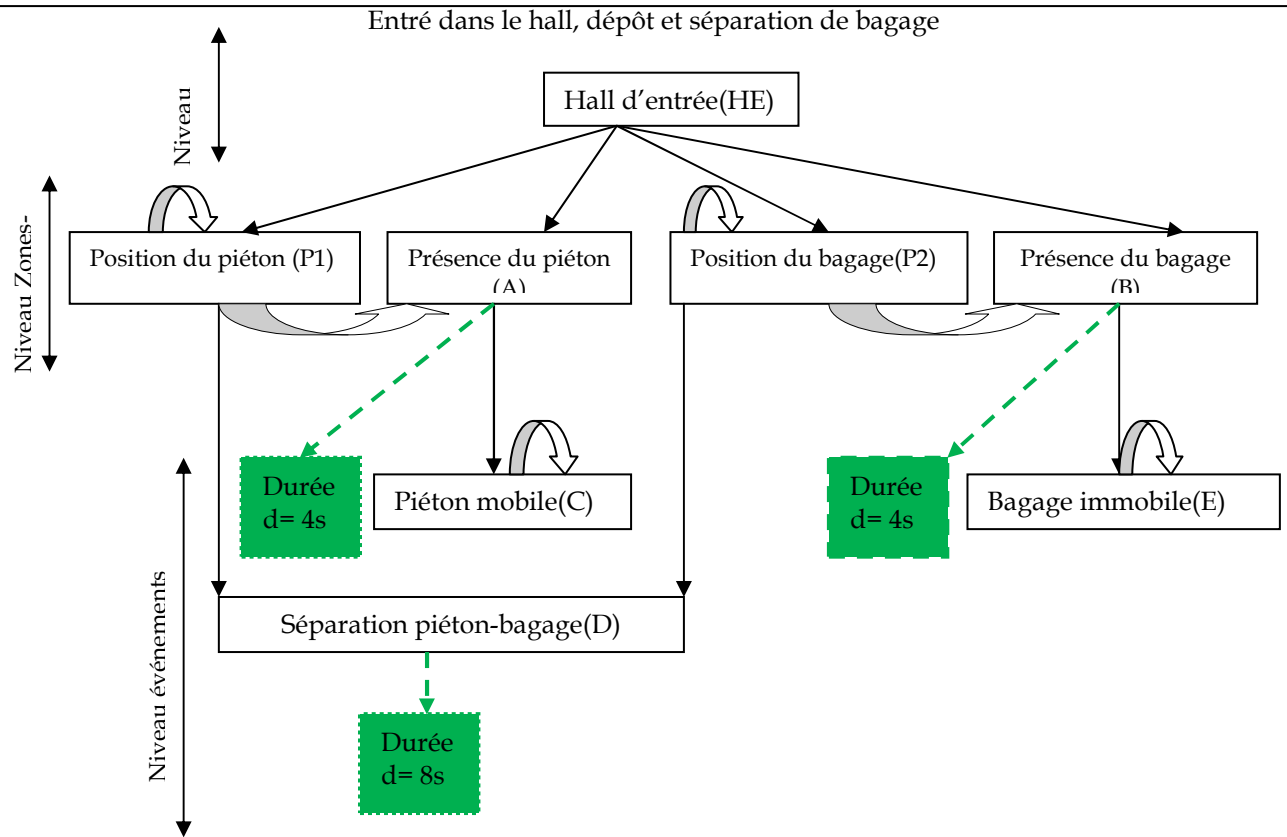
Entré dans le hall, dépôt et séparation de bagage

Niveau

Hall d'entrée(HE)

Niveau Zones-

Position du piéton (P1)

Présence du piéton (A)

Position du bagage(P2)

Présence du bagage (B)

Durée d= 4s

Piéton mobile(C)

Durée d= 4s

Bagage immobile(E)

Niveau événements

Séparation piéton-bagage(D)

Durée d= 8s